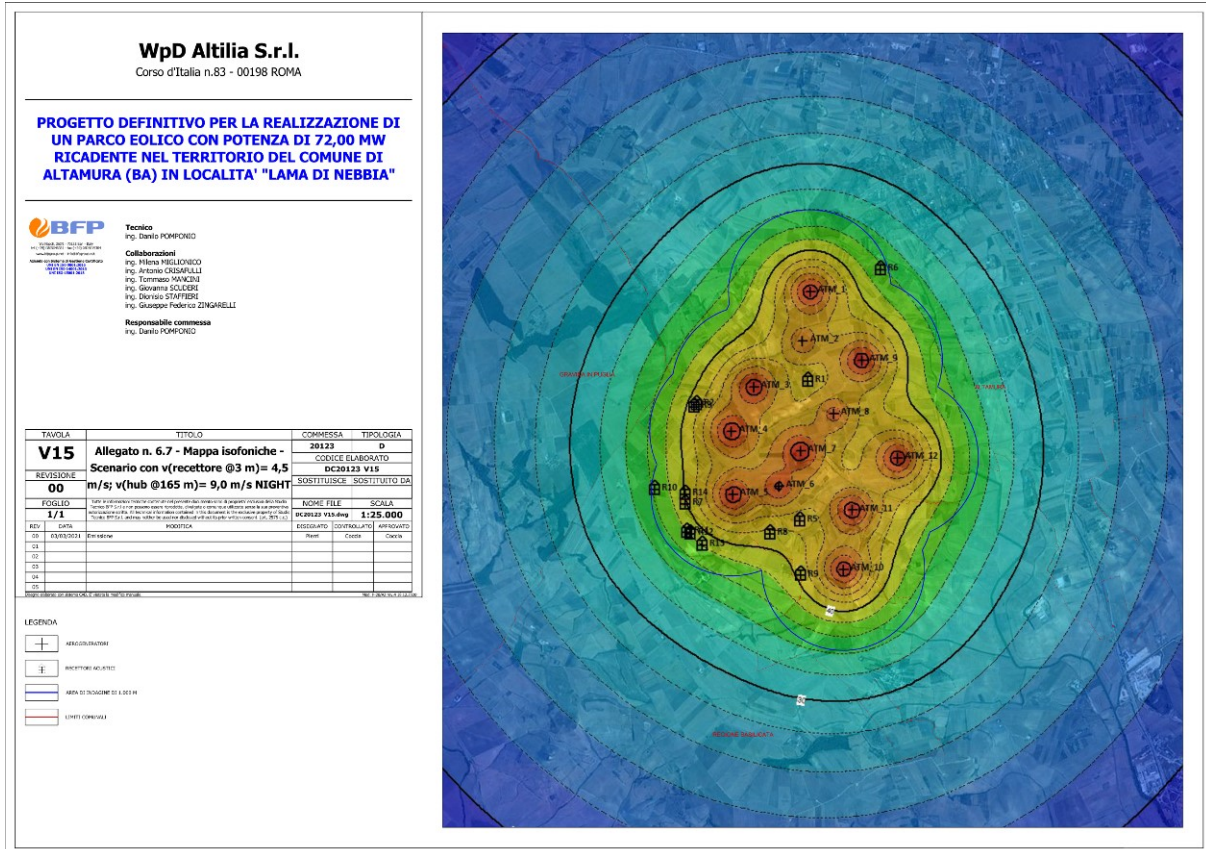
WpD Altilia S.r.l.
Corso d'Italia n.83 - 00198 ROMA

PROGETTO DEFINITIVO PER LA REALIZZAZIONE DI UN PARCO EOLICO CON POTENZA DI 72,00 MW RICADENTE NEL TERRITORIO DEL COMUNE DI ALTAMURA (BA) IN LOCALITA' "LAMA DI NEBBIA"

BFP

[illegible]

Tecnico
ing. Danilo POMPONIO

Collaborazioni
ing. Milena MIGLIONICO
ing. Antonio CRISAFULLI
ing. Tommaso MANCINI
ing. Giovanna SCUDERI
ing. Dionisio STAFFIERI
ing. Giuseppe Federico ZINGARELLI

Responsabile commessa
ing. Danilo POMPONIO

| TAVOLA | TITOLO | COMMESSA | TIPOLOGIA |
|---|---|---|---|
| V15 | Allegato n. 6.7 - Mappa isofoniche - Scenario con v(recettore @3 m)= 4,5 m/s; v(hub @165 m)= 9,0 m/s NIGHT | 20123 | D |
| REVISIONE | | CODICE ELABORATO | |
| 00 | | DC20123 V15 | |
| | | SOSTITUISCE | SOSTITUITO DA |
| FOGLIO | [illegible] | NOME FILE | SCALA |
| 1/1 | | DC20123 V15.dwg | 1:25.000 |

| REV | DATA | MODIFICA | DISEGNATO | CONTROLLATO | APPROVATO |
|---|---|---|---|---|---|
| 00 | 03/03/2021 | Emissione | Pierri | Cocola | Cocola |
| 01 | | | | | |
| 02 | | | | | |
| 03 | | | | | |
| 04 | | | | | |
| 05 | | | | | |

LEGENDA
AEROGENERATORI
RICETTORI ACUSTICI
AREA DI INDAGINE DI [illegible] M
LIMITI COMUNALI

R6
ATM_1
ATM_2
ATM_9
GRAVINA IN PUGLIA
ATM_3
R1
ALTAMURA
R2
ATM_8
ATM_4
ATM_7
ATM_12
R10
R14
R7
ATM_5
ATM_6
ATM_11
R5
R12
R8
R13
R9
ATM_10
REGIONE BASILICATA